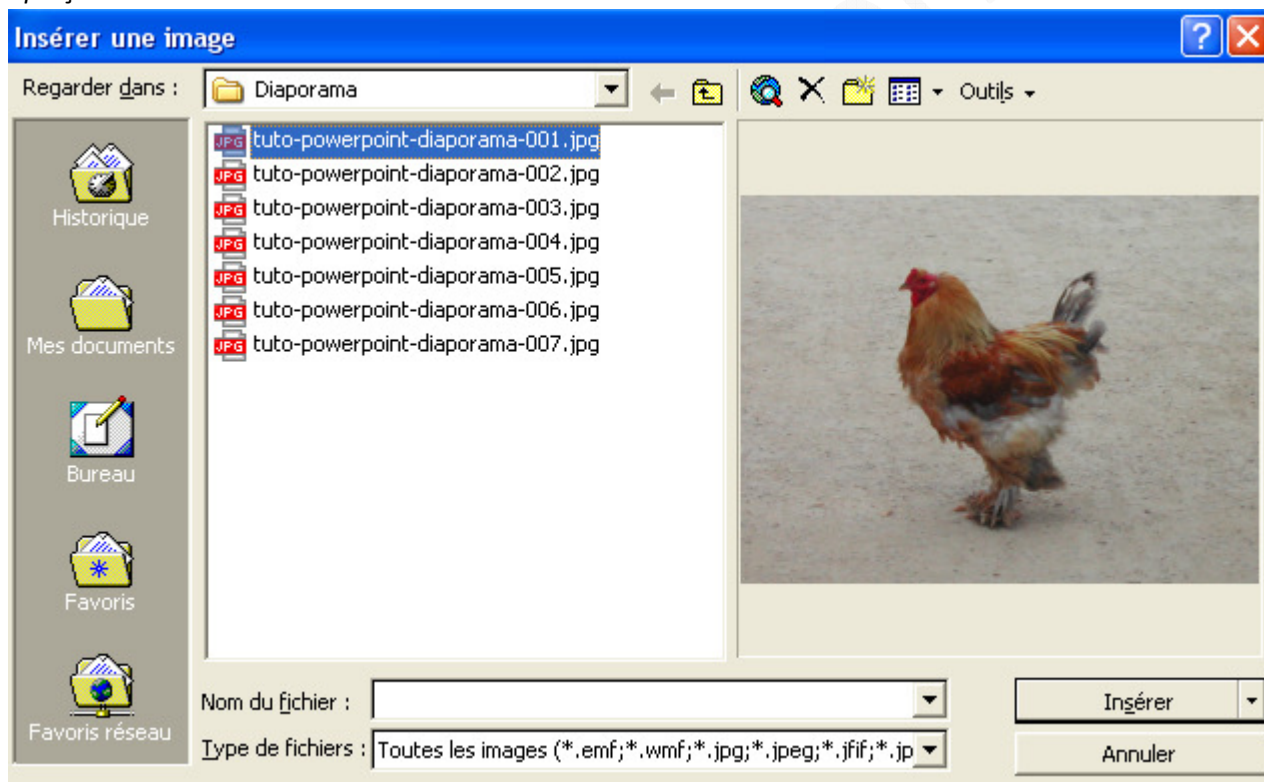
Insérer une image

Regarder dans : Diaporama

Outils

Historique

Mes documents

Bureau

Favoris

Favoris réseau

JPG tuto-powerpoint-diaporama-001.jpg
JPG tuto-powerpoint-diaporama-002.jpg
JPG tuto-powerpoint-diaporama-003.jpg
JPG tuto-powerpoint-diaporama-004.jpg
JPG tuto-powerpoint-diaporama-005.jpg
JPG tuto-powerpoint-diaporama-006.jpg
JPG tuto-powerpoint-diaporama-007.jpg

Nom du fichier :

Type de fichiers : Toutes les images (*.emf;*.wmf;*.jpg;*.jpeg;*.jfif;*.jp

Insérer

Annuler